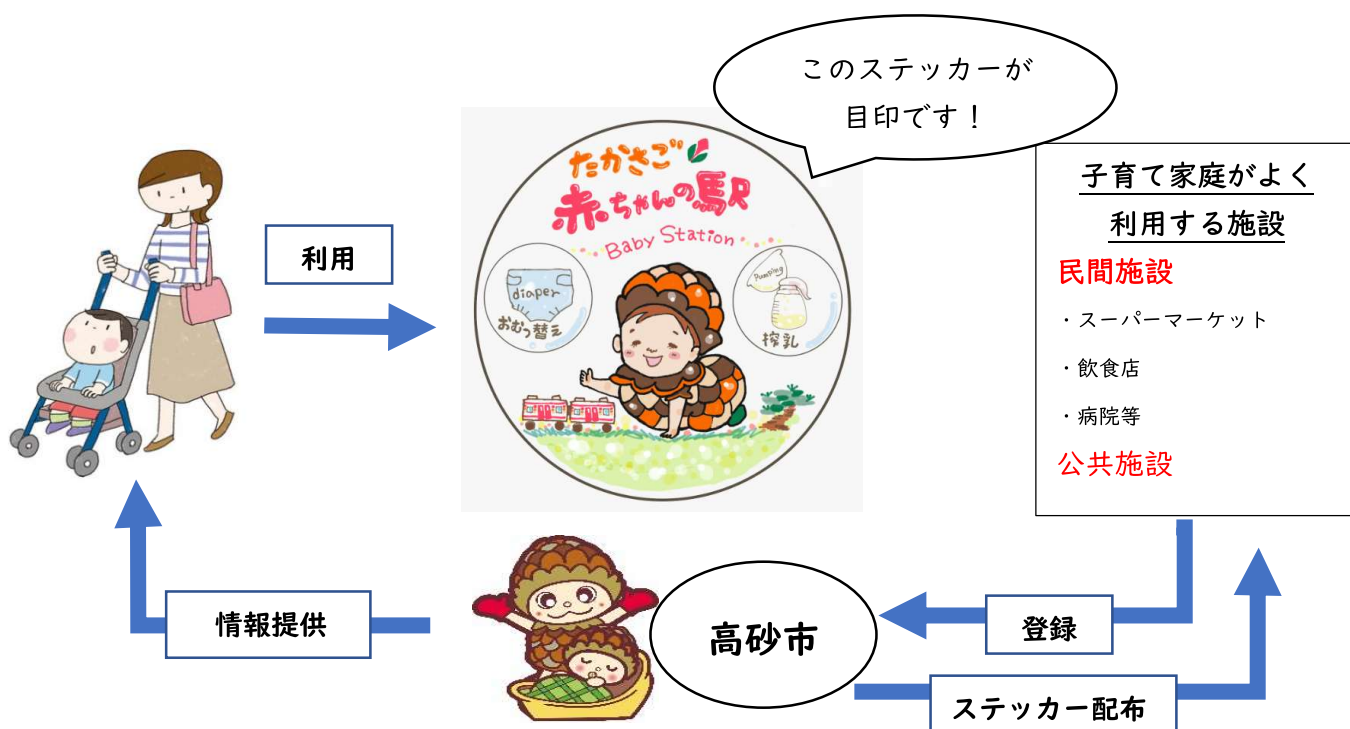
このステッカーが
目印です！

利用

たかさご
赤ちゃんの駅
Baby Station
diaper
おむつ替え
Pumping
授乳

子育て家庭がよく
利用する施設
民間施設
・スーパーマーケット
・飲食店
・病院等
公共施設

情報提供

高砂市

登録

ステッカー配布